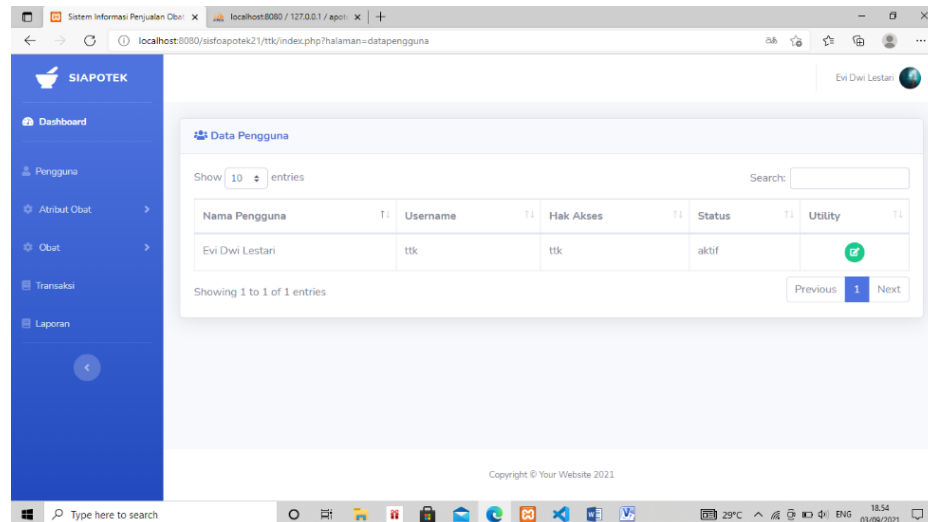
Sistem Informasi Penjualan Obat ×
localhost:8080 / 127.0.0.1 / apot ×
+
localhost:8080/sisfoapotek21/ttk/index.php?halaman=datapengguna

SIAPOTEK

Evi Dwi Lestari

Dashboard

Pengguna

Atribut Obat

Obat

Transaksi

Laporan

Data Pengguna

Show 10 entries

Search:

| Nama Pengguna | Username | Hak Akses | Status | Utility |
|---|---|---|---|---|
| Evi Dwi Lestari | ttk | ttk | aktif | |

Showing 1 to 1 of 1 entries

Previous 1 Next

Copyright © Your Website 2021

Type here to search

29°C ENG 18.54 03/09/2021